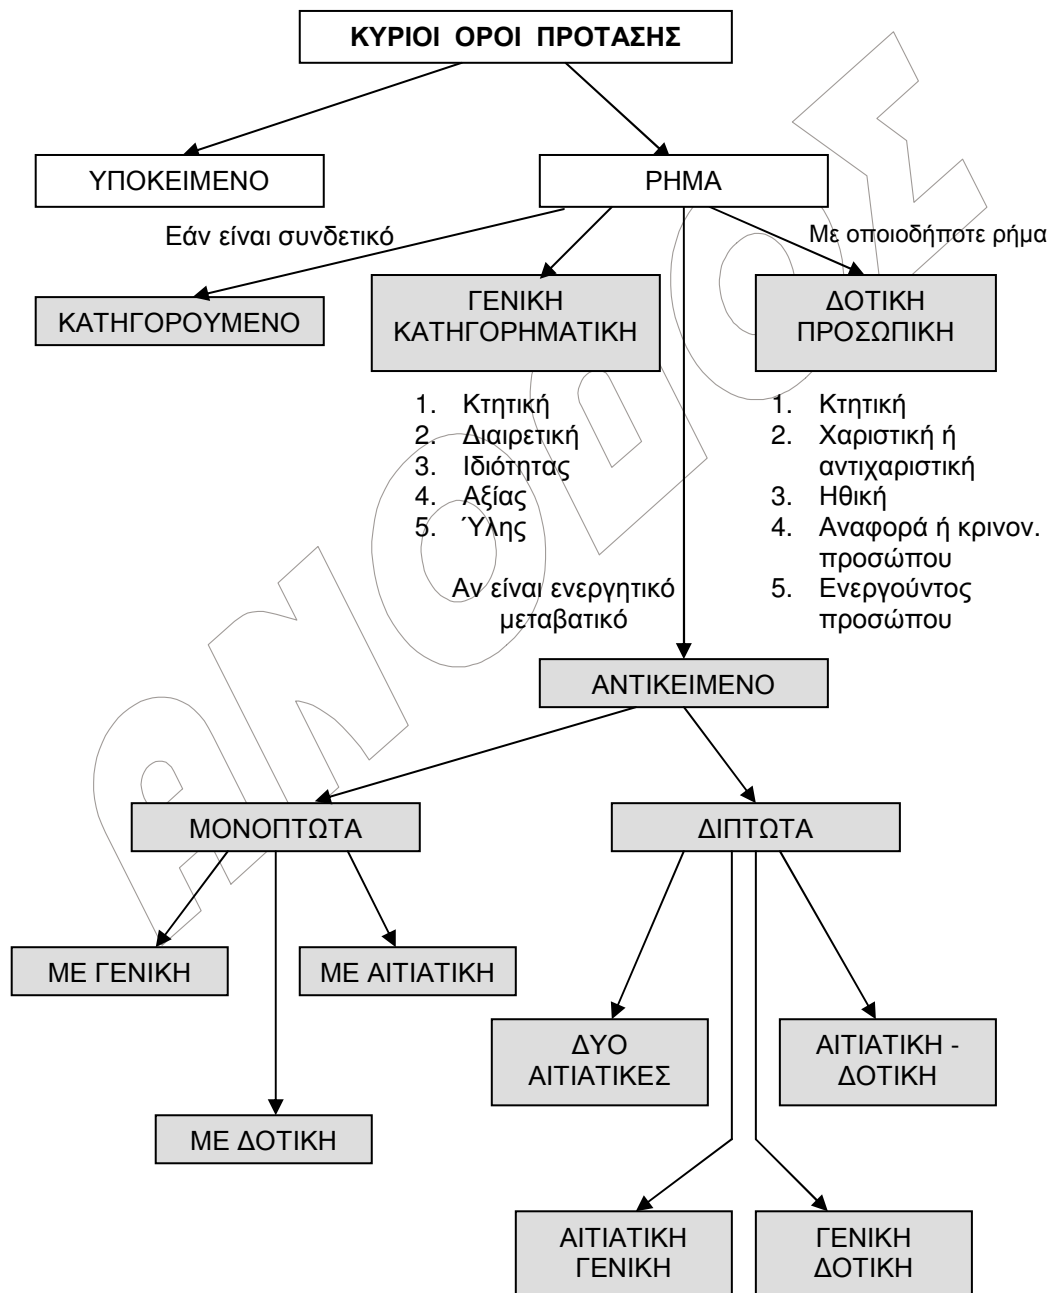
ΚΥΡΙΟΙ ΟΡΟΙ ΠΡΟΤΑΣΗΣ

ΥΠΟΚΕΙΜΕΝΟ

ΡΗΜΑ

Εάν είναι συνδετικό

Με οποιοδήποτε ρήμα

ΚΑΤΗΓΟΡΟΥΜΕΝΟ

ΓΕΝΙΚΗ ΚΑΤΗΓΟΡΗΜΑΤΙΚΗ

1. Κτητική
2. Διαιρετική
3. Ιδιότητας
4. Αξίας
5. Ύλης

ΔΟΤΙΚΗ ΠΡΟΣΩΠΙΚΗ

1. Κτητική
2. Χαριστική ή αντιχαριστική
3. Ηθική
4. Αναφορά ή κρινον. προσώπου
5. Ενεργούντος προσώπου

Αν είναι ενεργητικό μεταβατικό

ΑΝΤΙΚΕΙΜΕΝΟ

ΜΟΝΟΠΤΩΤΑ

ΔΙΠΤΩΤΑ

ΜΕ ΓΕΝΙΚΗ

ΜΕ ΑΙΤΙΑΤΙΚΗ

ΜΕ ΔΟΤΙΚΗ

ΔΥΟ ΑΙΤΙΑΤΙΚΕΣ

ΑΙΤΙΑΤΙΚΗ - ΔΟΤΙΚΗ

ΑΙΤΙΑΤΙΚΗ ΓΕΝΙΚΗ

ΓΕΝΙΚΗ ΔΟΤΙΚΗ

ΑΝΟΔΟΣ